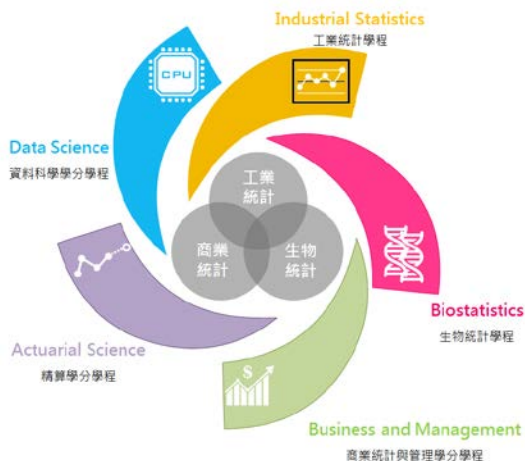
Industrial Statistics
工業統計學程

Data Science
資料科學學分學程

CPU

工業
統計

商業
統計

生物
統計

Biostatistics
生物統計學程

Actuarial Science
精算學分學程

$

Business and Management
商業統計與管理學分學程